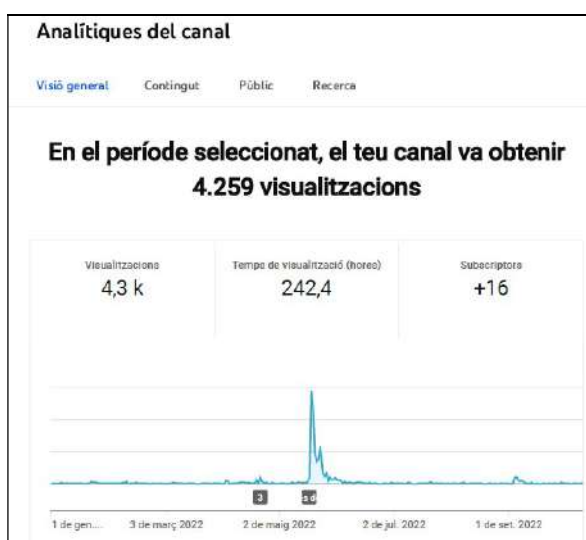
Analítiques del canal

Visió general Contingut Públic Recerca

En el període seleccionat, el teu canal va obtenir 4.259 visualitzacions

Visualitzacions
4,3 k

Temps de visualització (hores)
242,4

Subscriptors
+16

3 5 d

1 de gen... 3 de març 2022 2 de maig 2022 2 de jul. 2022 1 de set. 2022